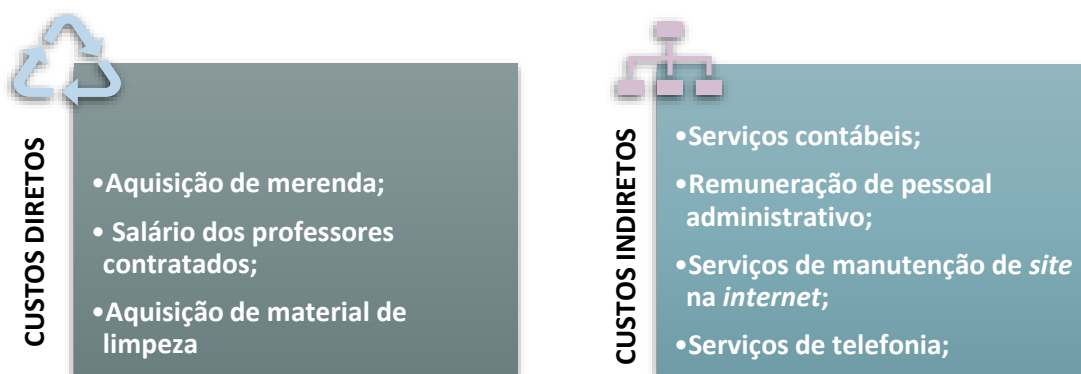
CUSTOS DIRETOS

•Aquisição de merenda;

• Salário dos professores contratados;

•Aquisição de material de limpeza

CUSTOS INDIRETOS

•Serviços contábeis;

•Remuneração de pessoal administrativo;

•Serviços de manutenção de *site* na *internet*;

•Serviços de telefonia;